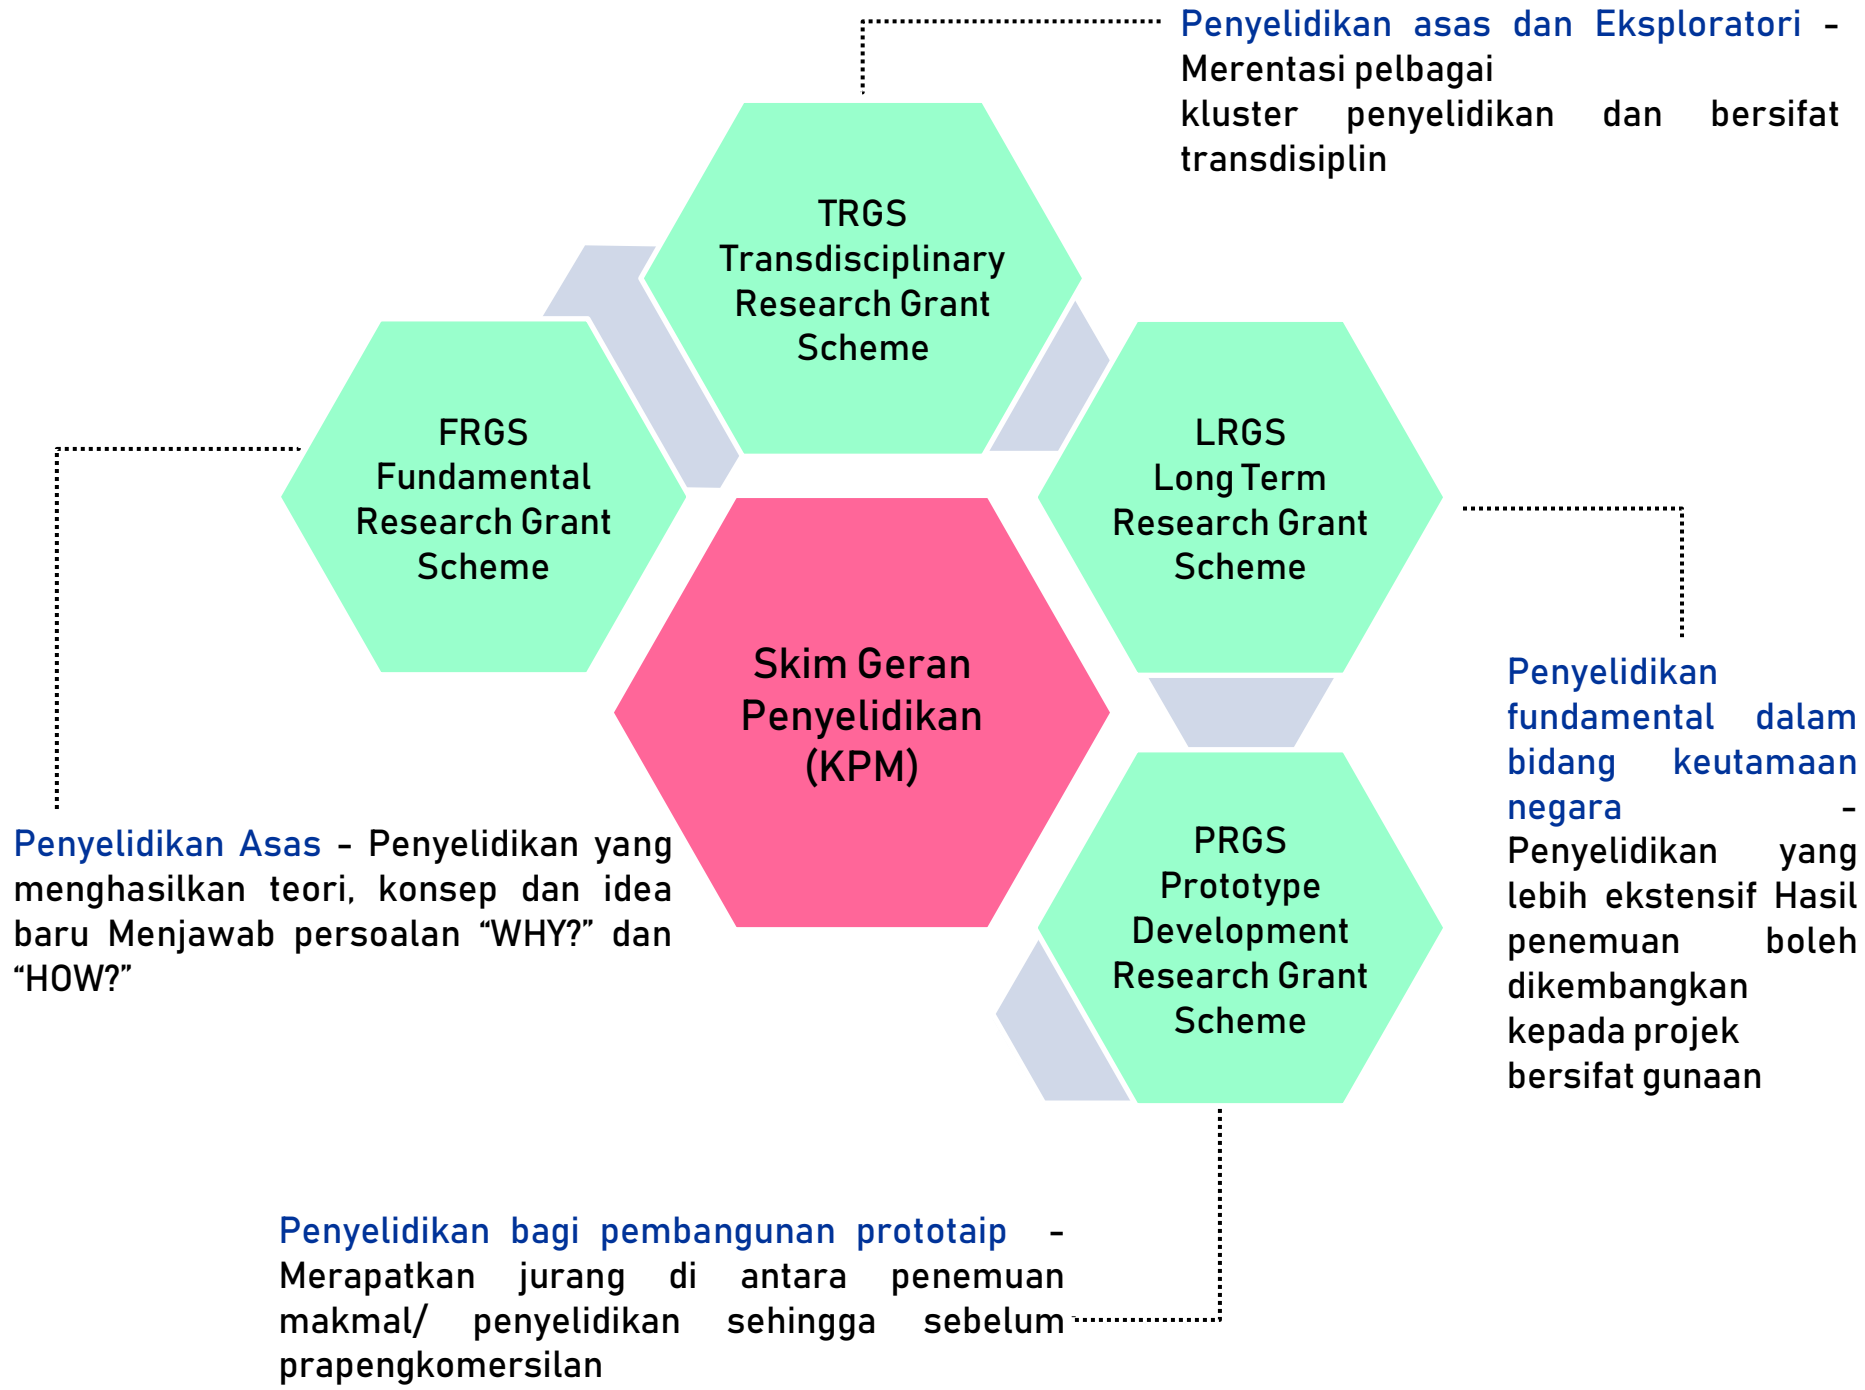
Penyelidikan asas dan Eksploratori - Merentasi pelbagai kluster penyelidikan dan bersifat transdisiplin

TRGS
Transdisciplinary
Research Grant
Scheme

FRGS
Fundamental
Research Grant
Scheme

LRGS
Long Term
Research Grant
Scheme

Skim Geran
Penyelidikan
(KPM)

PRGS
Prototype
Development
Research Grant
Scheme

Penyelidikan fundamental dalam bidang keutamaan negara - Penyelidikan yang lebih ekstensif Hasil penemuan boleh dikembangkan kepada projek bersifat gunaan

Penyelidikan Asas - Penyelidikan yang menghasilkan teori, konsep dan idea baru Menjawab persoalan “WHY?” dan “HOW?”

Penyelidikan bagi pembangunan prototaip - Merapatkan jurang di antara penemuan makmal/ penyelidikan sehingga sebelum prapengkomersilan